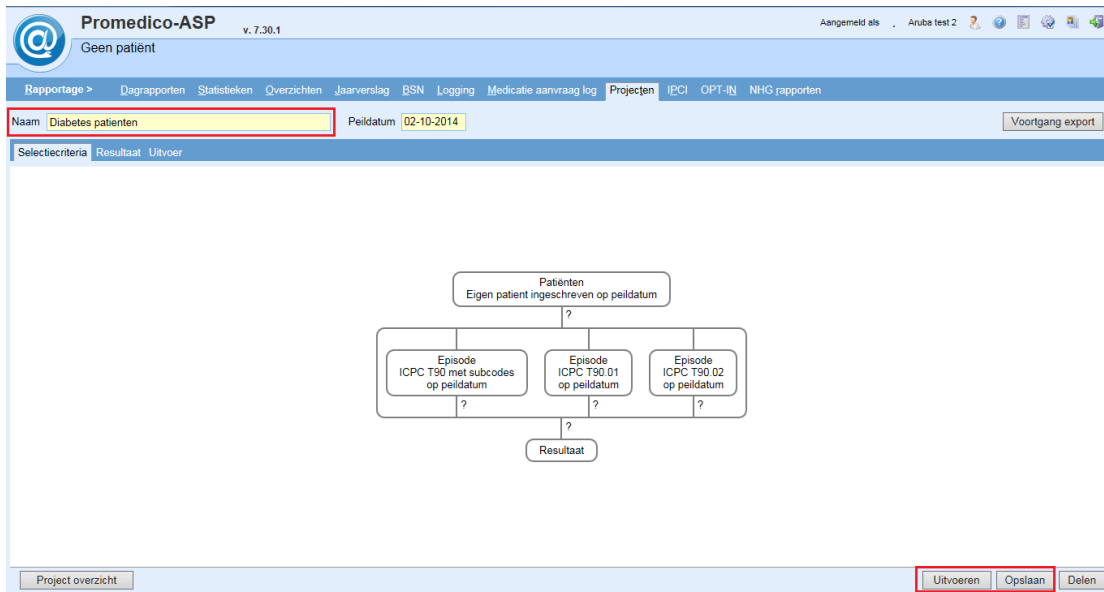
Promedico-ASP v. 7.30.1
Geen patiënt

Aangemeld als . Aruba test 2

Rapportage > Dagrapporten Statistieken Overzichten Jaarverslag BSN Logging Medicatie aanvraag log Projecten IPCI OPT-IN NHG rapporten

Naam Diabetes patienten
Peildatum 02-10-2014
Voortgang export

Selectiecriteria Resultaat Uitvoer

Patiënten
Eigen patient ingeschreven op peildatum
?

Episode
ICPC T90 met subcodes
op peildatum
?

Episode
ICPC T90.01
op peildatum
?

Episode
ICPC T90.02
op peildatum
?

?
Resultaat

Project overzicht
Uitvoeren Opslaan Delen